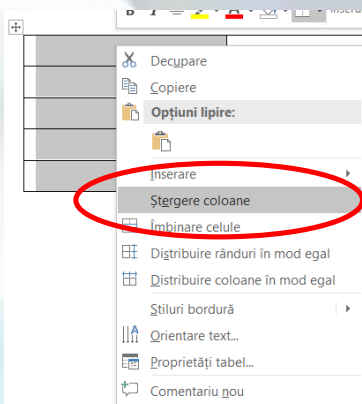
B I ≡ Stil

Decupare
Copiere
Opțiuni lipire:
Inserare
Ștergere coloane
Îmbinare celule
Distribuire rânduri în mod egal
Distribuire coloane în mod egal
Stiluri bordură
Orientare text...
Proprietăți tabel...
Comentariu nou